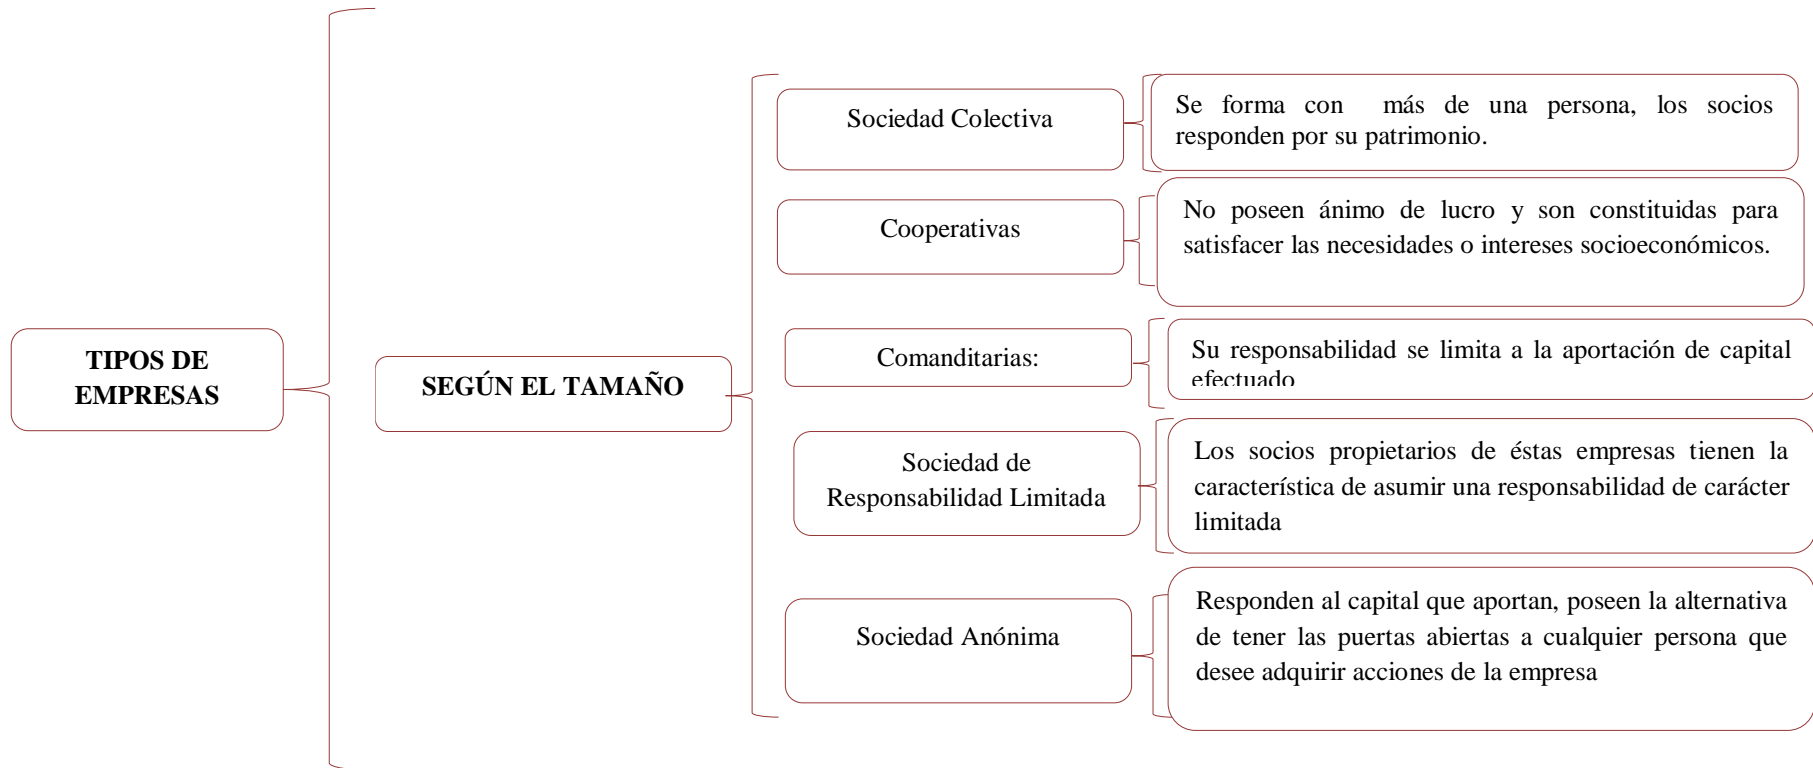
TIPOS DE EMPRESAS

SEGÚN EL TAMAÑO

Sociedad Colectiva

Se forma con más de una persona, los socios responden por su patrimonio.

Cooperativas

No poseen ánimo de lucro y son constituidas para satisfacer las necesidades o intereses socioeconómicos.

Comanditarias:

Su responsabilidad se limita a la aportación de capital efectuado

Sociedad de Responsabilidad Limitada

Los socios propietarios de éstas empresas tienen la característica de asumir una responsabilidad de carácter limitada

Sociedad Anónima

Responden al capital que aportan, poseen la alternativa de tener las puertas abiertas a cualquier persona que desee adquirir acciones de la empresa